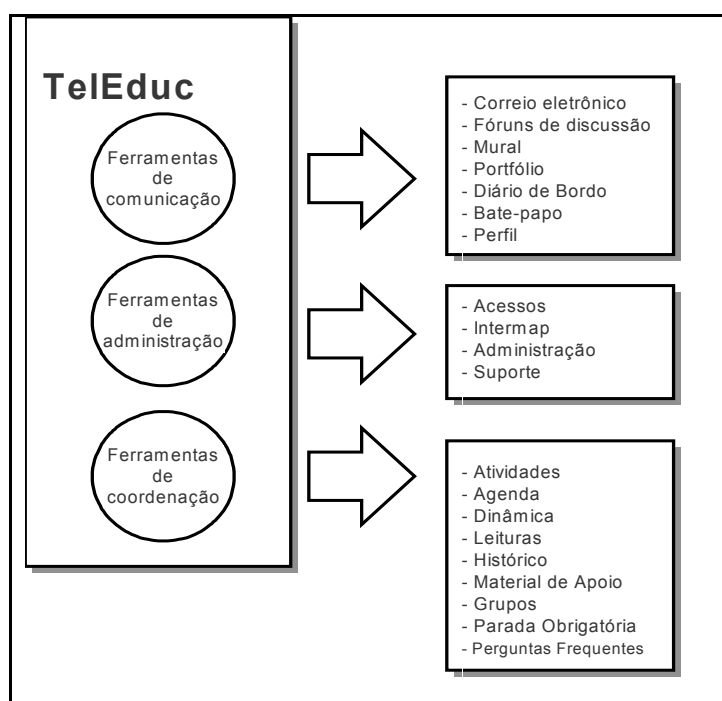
TelEduc

Ferramentas de comunicação

- Correio eletrônico
- Fóruns de discussão
- Mural
- Portfólio
- Diário de Bordo
- Bate-papo
- Perfil

Ferramentas de administração

- Acessos
- Intermap
- Administração
- Suporte

Ferramentas de coordenação

- Atividades
- Agenda
- Dinâmica
- Leituras
- Histórico
- Material de Apoio
- Grupos
- Parada Obrigatória
- Perguntas Frequentes